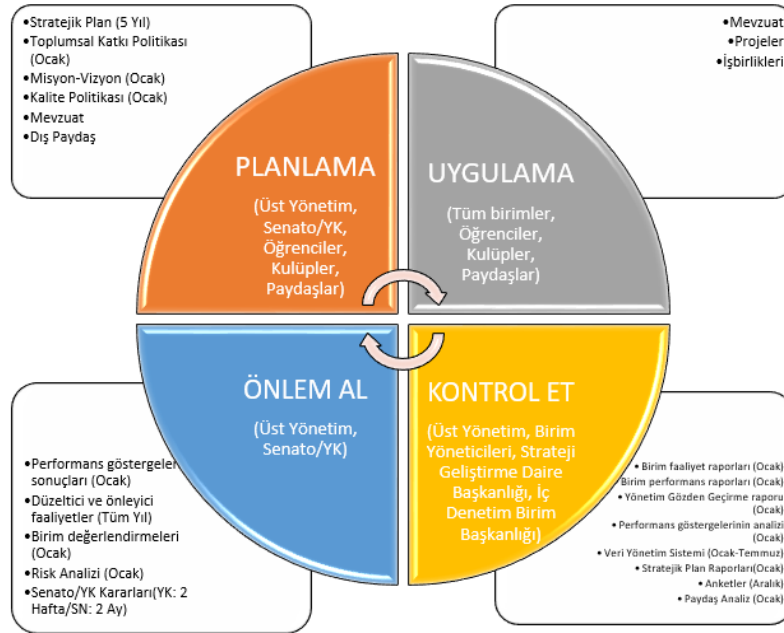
•Stratejik Plan (5 Yıl)
•Toplumsal Katkı Politikası (Ocak)
•Misyon-Vizyon (Ocak)
•Kalite Politikası (Ocak)
•Mevzuat
•Dış Paydaş

•Mevzuat
•Projeler
•İşbirlikleri

PLANLAMA
(Üst Yönetim, Senato/YK, Öğrenciler, Kulüpler, Paydaşlar)

UYGULAMA
(Tüm birimler, Öğrenciler, Kulüpler, Paydaşlar)

ÖNLEM AL
(Üst Yönetim, Senato/YK)

KONTROL ET
(Üst Yönetim, Birim Yöneticileri, Strateji Geliştirme Daire Başkanlığı, İç Denetim Birim Başkanlığı)

•Performans göstergeleri sonuçları (Ocak)
•Düzeltici ve önleyici faaliyetler (Tüm Yıl)
•Birim değerlendirmeleri (Ocak)
•Risk Analizi (Ocak)
•Senato/YK Kararları(YK: 2 Hafta/SN: 2 Ay)

• Birim faaliyet raporları (Ocak)
Birim performans raporları(Ocak)
• Yönetim Gözden Geçirme raporu (Ocak)
• Performans göstergelerinin analizi (Ocak)
• Veri Yönetim Sistemi (Ocak-Temmuz)
• Stratejik Plan Raporları(Ocak)
• Anketler (Aralık)
• Paydaş Analiz (Ocak)